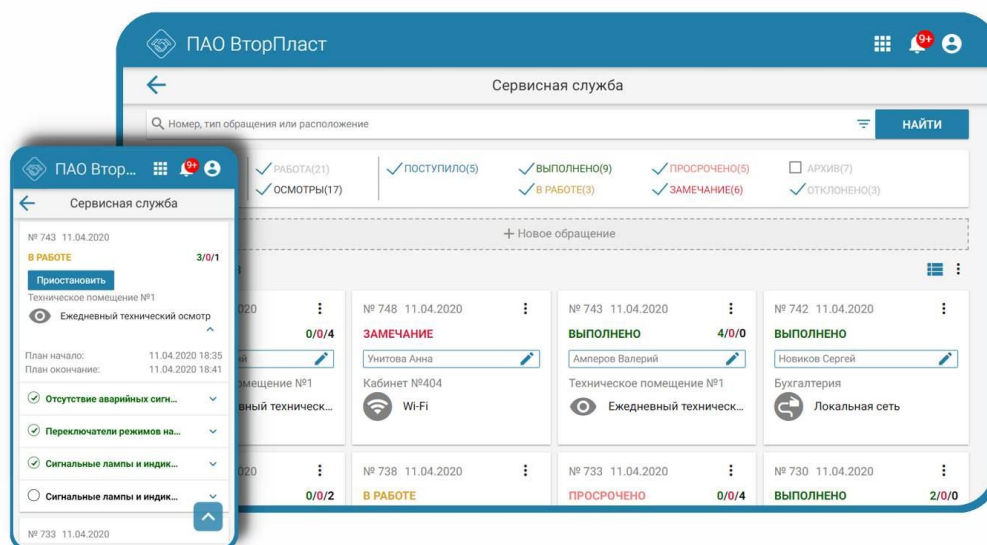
ПАО ВторПласт

9+

Сервисная служба

Номер, тип обращения или расположение

НАЙТИ

РАБОТА(21)
ОСМОТРЫ(17)
ПОСТУПИЛО(5)
ВЫПОЛНЕНО(9)
В РАБОТЕ(3)
ПРОСРОЧЕНО(5)
ЗАМЕЧАНИЕ(6)
АРХИВ(7)
ОТКЛОНЕНО(3)

+ Новое обращение

020
0/0/4
ий
омещение №1
вный техническ...

№ 748 11.04.2020
ЗАМЕЧАНИЕ
Унитова Анна
Кабинет №404
Wi-Fi

№ 743 11.04.2020
ВЫПОЛНЕНО 4/0/0
Амперов Валерий
Техническое помещение №1
Ежедневный техническ...

№ 742 11.04.2020
ВЫПОЛНЕНО
Новиков Сергей
Бухгалтерия
Локальная сеть

020
0/0/2

№ 738 11.04.2020
В РАБОТЕ

№ 733 11.04.2020
ПРОСРОЧЕНО 0/0/4

№ 730 11.04.2020
ВЫПОЛНЕНО 2/0/0

ПАО Втор...

9+

Сервисная служба

№ 743 11.04.2020
В РАБОТЕ 3/0/1
Приостановить
Техническое помещение №1
Ежедневный технический осмотр

План начало: 11.04.2020 18:35
План окончание: 11.04.2020 18:41

Отсутствие аварийных сигн...
Переключатели режимов на...
Сигнальные лампы и индик...
Сигнальные лампы и индик...

№ 733 11.04.2020